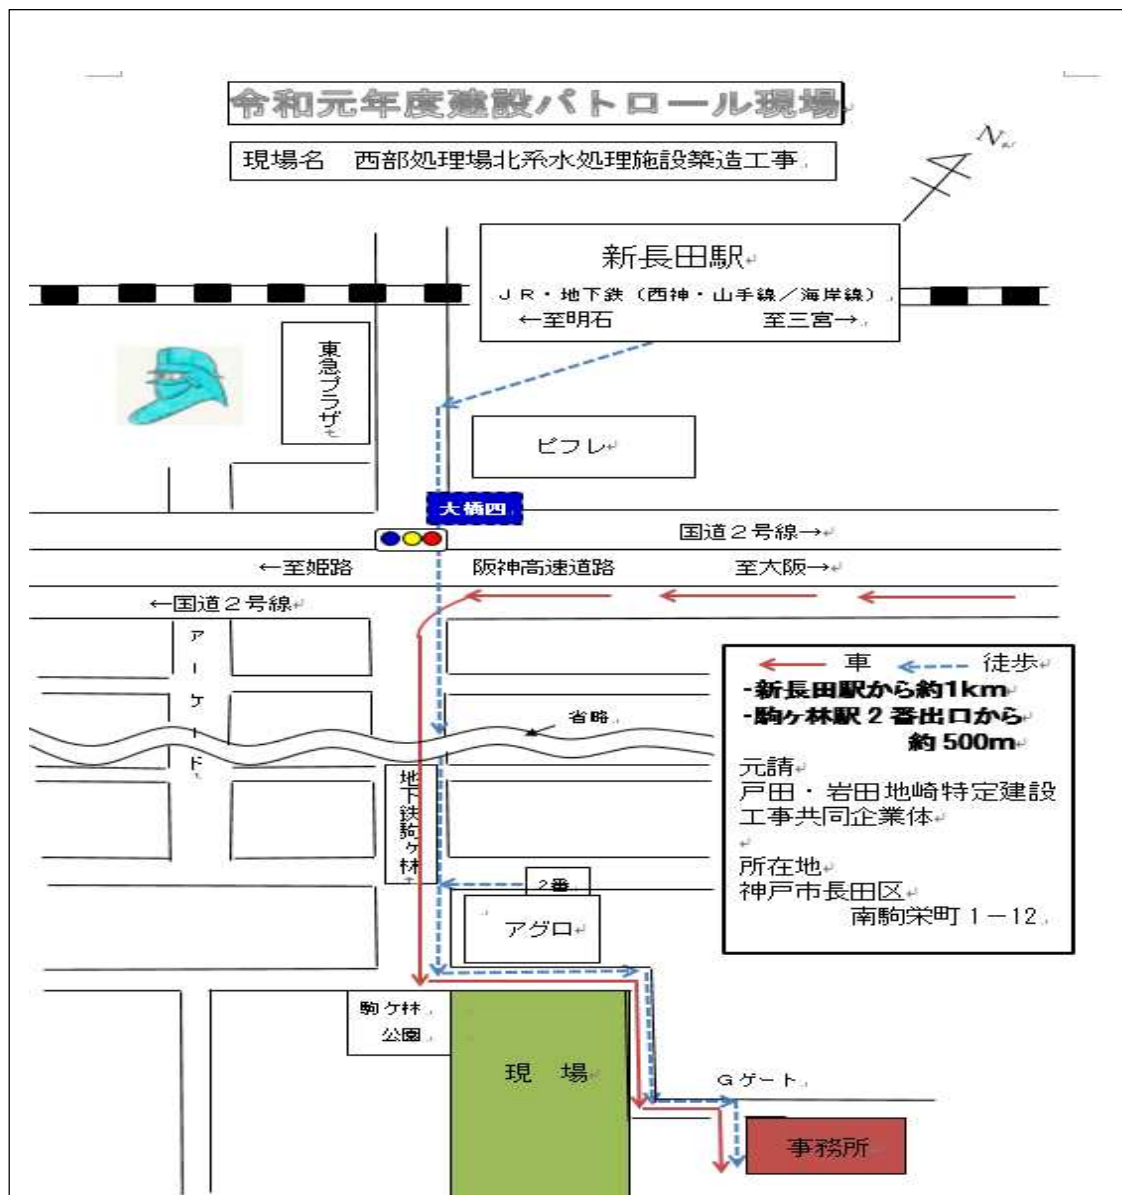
令和元年度建設パトロール現場

現場名　西部処理場北系水処理施設築造工事

N

新長田駅
ＪＲ・地下鉄（西神・山手線／海岸線）
←至明石　至三宮→

東急プラザ

ビフレ

大橋西

国道２号線→

←至姫路　阪神高速道路　至大阪→

←国道２号線

アーケード

省略

車　徒歩
-新長田駅から約1km
-駒ヶ林駅２番出口から約500m
元請
戸田・岩田地崎特定建設工事共同企業体

所在地
神戸市長田区
南駒栄町１－12

地下鉄駒ヶ林

２番

アグロ

駒ケ林公園

現　場

Ｇゲート

事務所